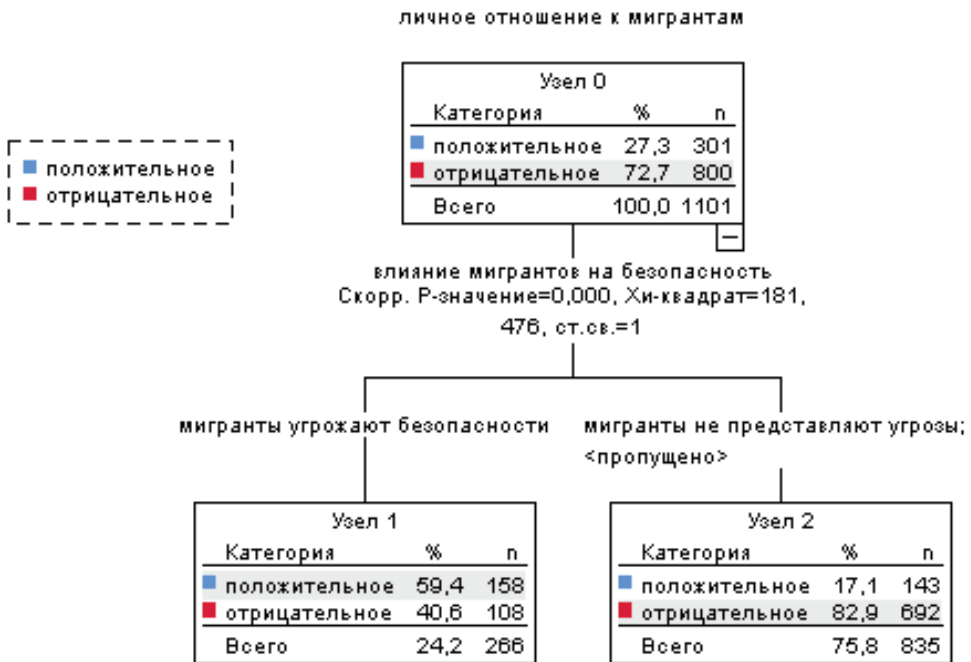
личное отношение к мигрантам

положительное
отрицательное

Узел 0

| Категория | % | n |
|---|---|---|
| положительное | 27,3 | 301 |
| отрицательное | 72,7 | 800 |
| Всего | 100,0 | 1101 |

−

влияние мигрантов на безопасность
Скорр. Р-значение=0,000, Хи-квадрат=181, 476, ст.св.=1

мигранты угрожают безопасности

мигранты не представляют угрозы; <пропущено>

Узел 1

| Категория | % | n |
|---|---|---|
| положительное | 59,4 | 158 |
| отрицательное | 40,6 | 108 |
| Всего | 24,2 | 266 |

Узел 2

| Категория | % | n |
|---|---|---|
| положительное | 17,1 | 143 |
| отрицательное | 82,9 | 692 |
| Всего | 75,8 | 835 |